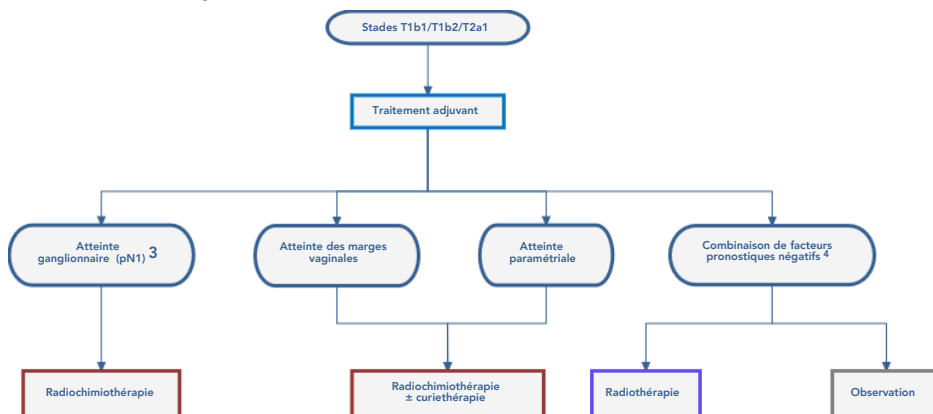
Stades T1b1/T1b2/T2a1

Traitement adjuvant

Atteinte ganglionnaire (pN1) $^3$

Atteinte des marges vaginales

Atteinte paramétriale

Combinaison de facteurs pronostiques négatifs $^4$

Radiochimiothérapie

Radiochimiothérapie ± curiethérapie

Radiothérapie

Observation